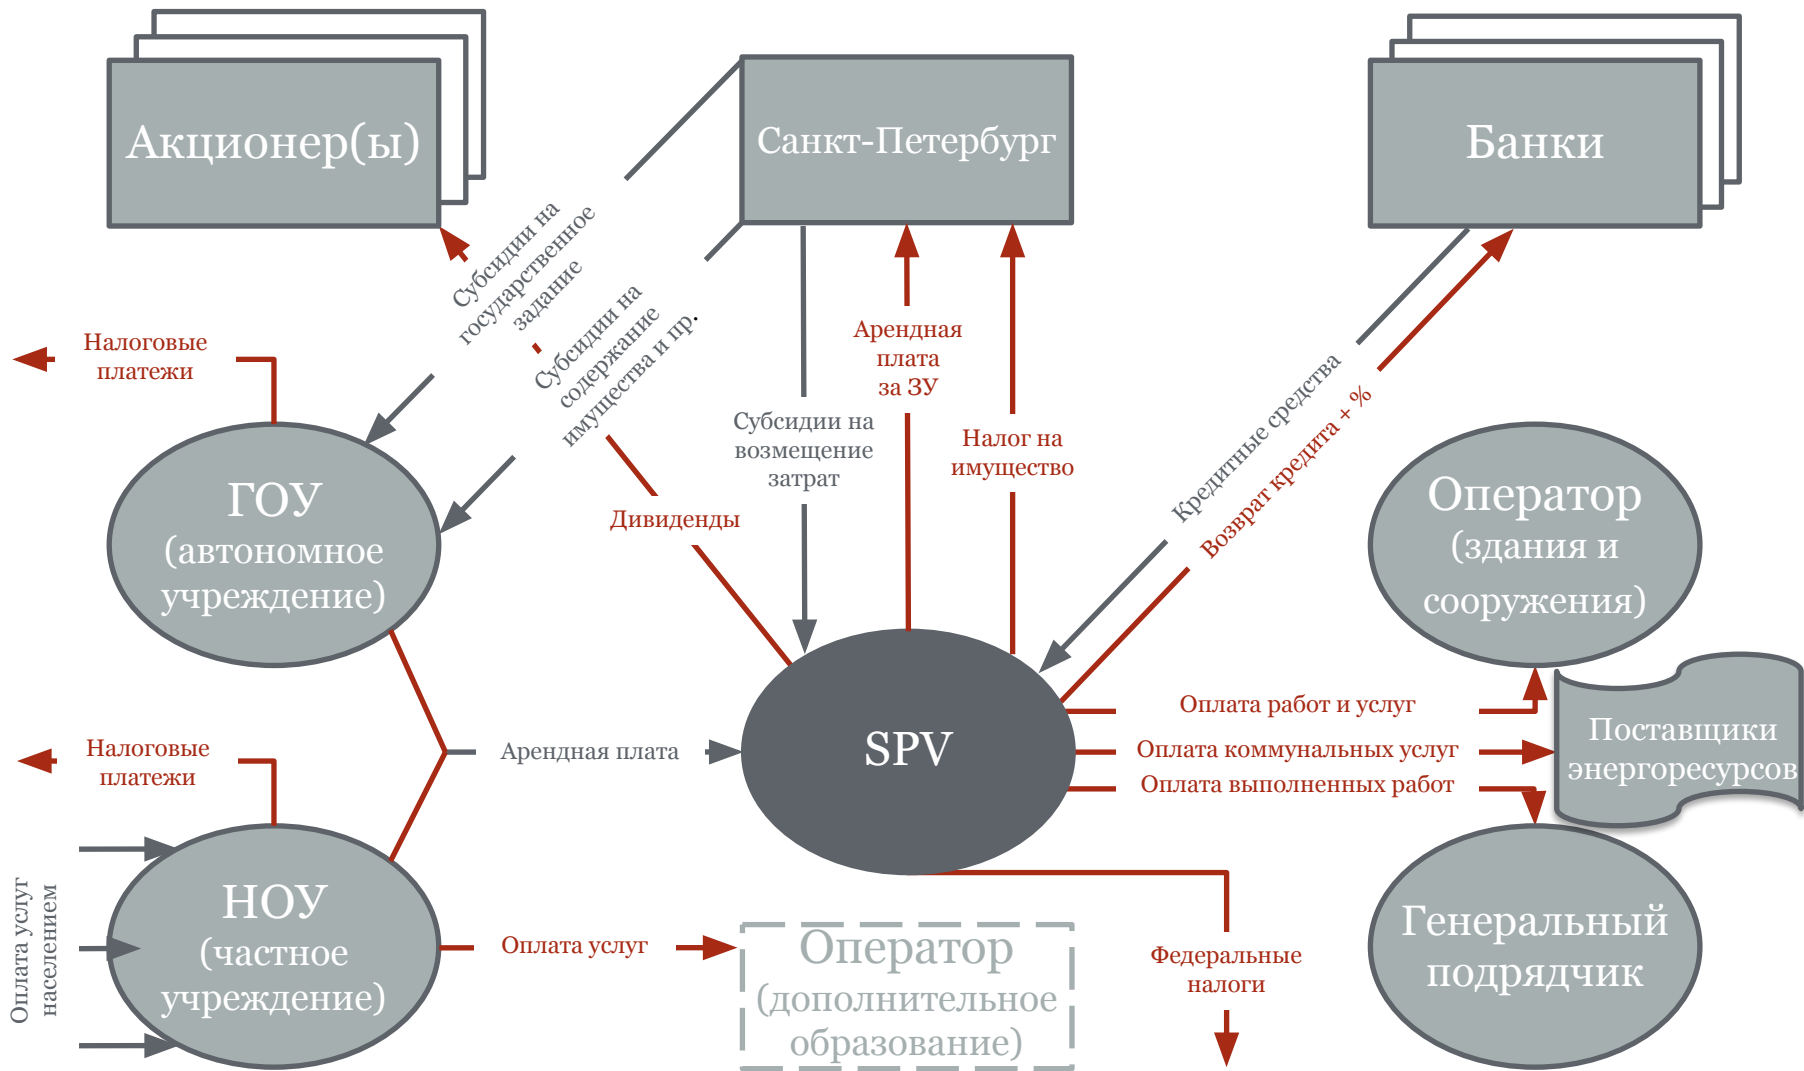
Акционер(ы)

Санкт-Петербург

Банки

Субсидии на государственное задание

Субсидии на содержание имущества и пр.

Налоговые платежи

ГОУ (автономное учреждение)

Арендная плата за ЗУ

Субсидии на возмещение затрат

Налог на имущество

Дивиденды

Кредитные средства

Возврат кредита + %

Оператор (здания и сооружения)

SPV

Арендная плата

Оплата работ и услуг

Оплата коммунальных услуг

Оплата выполненных работ

Поставщики энергоресурсов

Налоговые платежи

НОУ (частное учреждение)

Оплата услуг населением

Оплата услуг

Оператор (дополнительное образование)

Федеральные налоги

Генеральный подрядчик